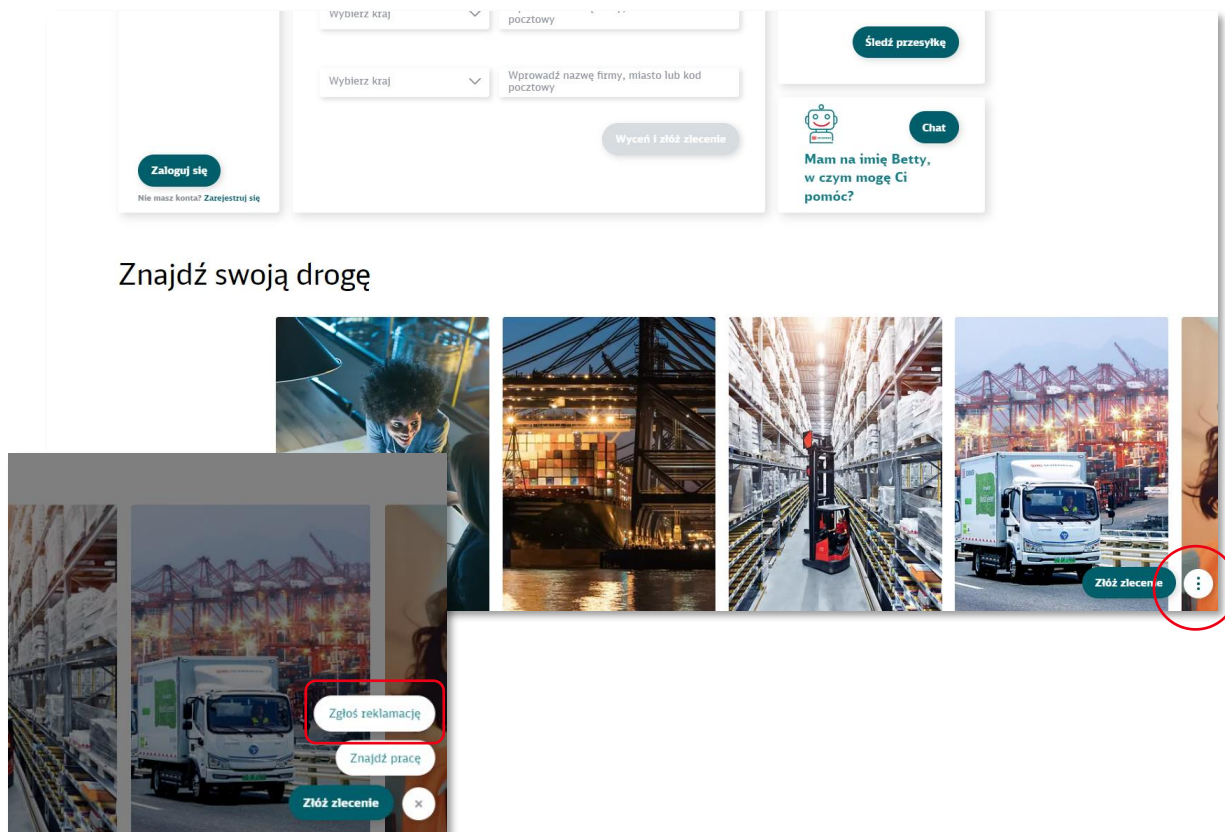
Wybierz kraj

pocztowy

Śledź przesyłkę

Wybierz kraj

Wprowadź nazwę firmy, miasto lub kod pocztowy

Wyceń i złóż zlecenie

Chat

Mam na imię Betty, w czym mogę Ci pomóc?

Zaloguj się

Nie masz konta? Zarejestruj się

Znajdź swoją drogę

Złóż zlecenie

Zgłoś reklamację

Znajdź pracę

Złóż zlecenie